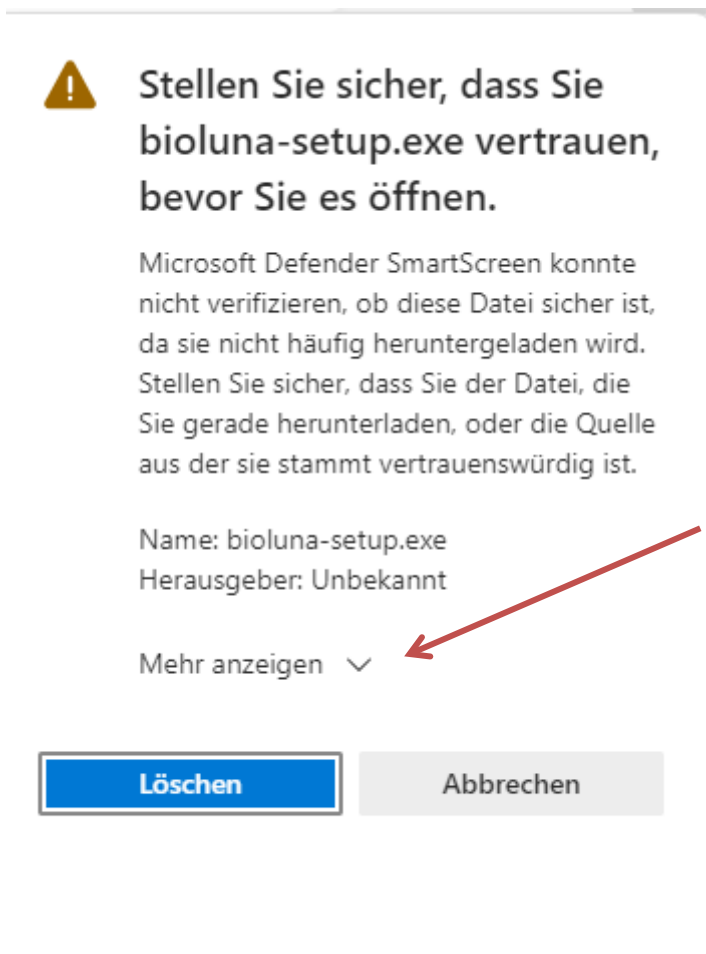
Stellen Sie sicher, dass Sie bioluna-setup.exe vertrauen, bevor Sie es öffnen.

Microsoft Defender SmartScreen konnte nicht verifizieren, ob diese Datei sicher ist, da sie nicht häufig heruntergeladen wird. Stellen Sie sicher, dass Sie der Datei, die Sie gerade herunterladen, oder die Quelle aus der sie stammt vertrauenswürdig ist.

Name: bioluna-setup.exe
Herausgeber: Unbekannt

Mehr anzeigen

Löschen

Abbrechen